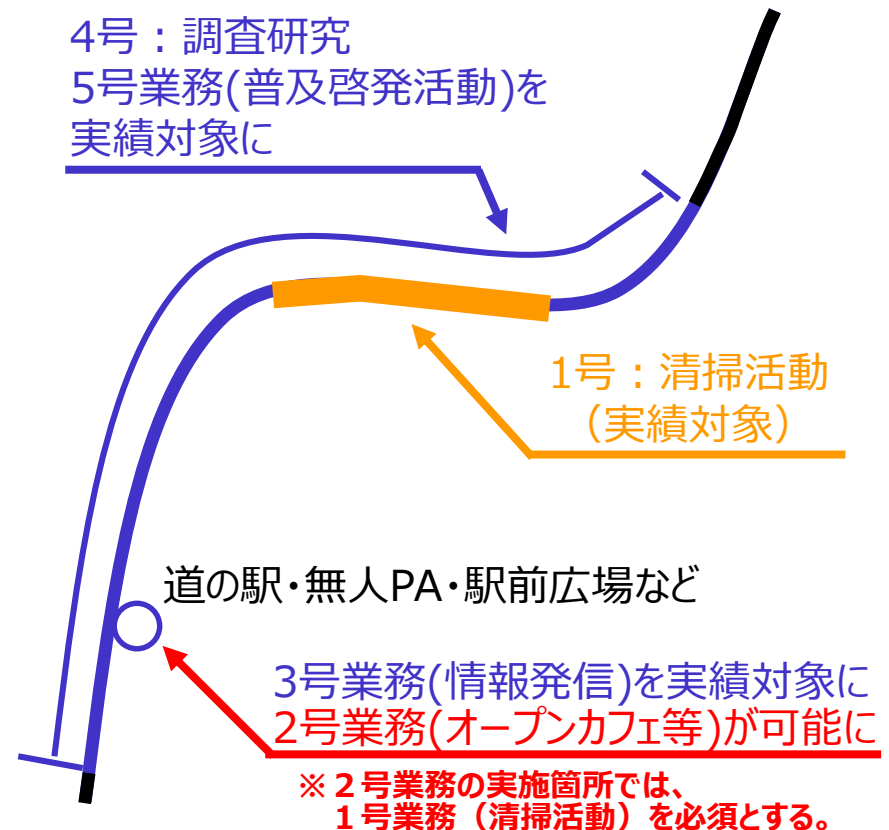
4号：調査研究
5号業務(普及啓発活動)を実績対象に

1号：清掃活動
（実績対象）

道の駅・無人PA・駅前広場など

3号業務(情報発信)を実績対象に
2号業務(オープンカフェ等)が可能に

※２号業務の実施箇所では、
１号業務（清掃活動）を必須とする。